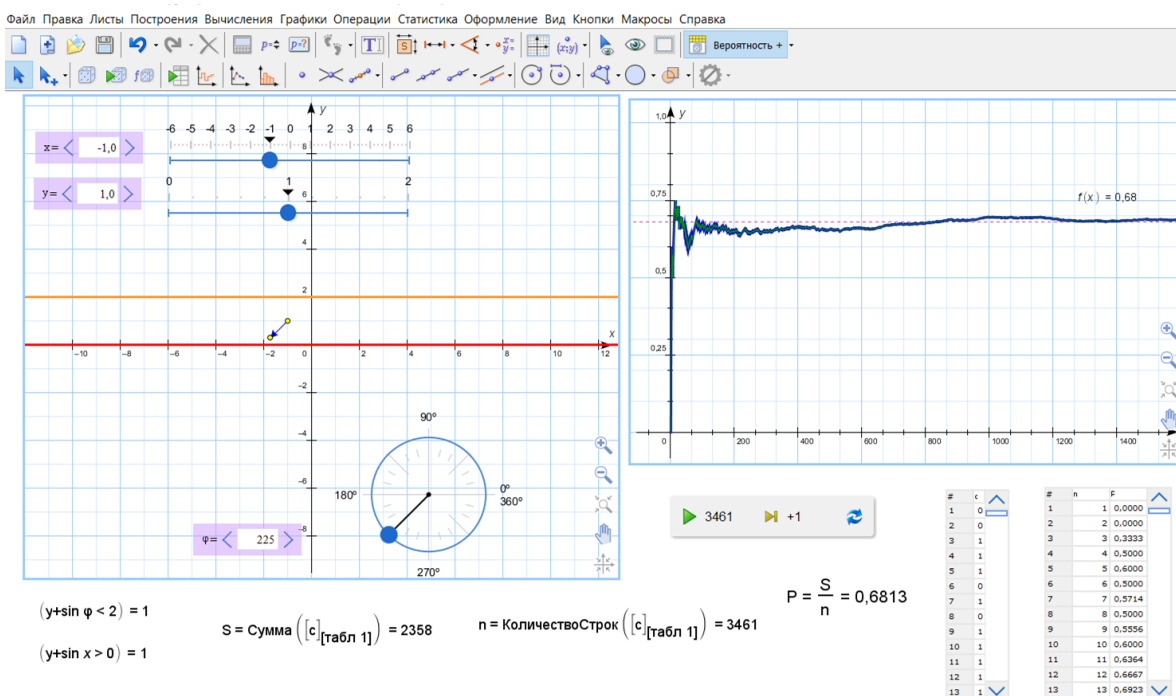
Файл Правка Листы Построения Вычисления Графики Операции Статистика Оформление Вид Кнопки Макросы Справка

Вероятность +

x = -1,0

y = 1,0

-6 -5 -4 -3 -2 -1 0 1 2 3 4 5 6

0 1 2

y

8 6 4 2 -2 -4 -6 -8

x

-10 -8 -6 -4 -2 0 2 4 6 8 10 12

90°

180°

0° 360°

270°

φ = 225

1,0 y

0,75

0,5

0,25

0 200 400 600 800 1000 1200 1400

$f(x) = 0,68$

3461 +1

| # | c |
|---|---|
| 1 | 0 |
| 2 | 0 |
| 3 | 1 |
| 4 | 1 |
| 5 | 1 |
| 6 | 0 |
| 7 | 1 |
| 8 | 0 |
| 9 | 1 |
| 10 | 1 |
| 11 | 1 |
| 12 | 1 |
| 13 | 1 |

| # | n | F |
|---|---|---|
| 1 | 1 | 0,0000 |
| 2 | 2 | 0,0000 |
| 3 | 3 | 0,3333 |
| 4 | 4 | 0,5000 |
| 5 | 5 | 0,6000 |
| 6 | 6 | 0,5000 |
| 7 | 7 | 0,5714 |
| 8 | 8 | 0,5000 |
| 9 | 9 | 0,5556 |
| 10 | 10 | 0,6000 |
| 11 | 11 | 0,6364 |
| 12 | 12 | 0,6667 |
| 13 | 13 | 0,6923 |

$(y+\sin\varphi < 2) = 1$

$(y+\sin x > 0) = 1$

$S = Сумма\left(\left[c\right]_{[табл\ 1]}\right) = 2358$

$n = КоличествоСтрок\left(\left[c\right]_{[табл\ 1]}\right) = 3461$

$P = \frac{S}{n} = 0,6813$